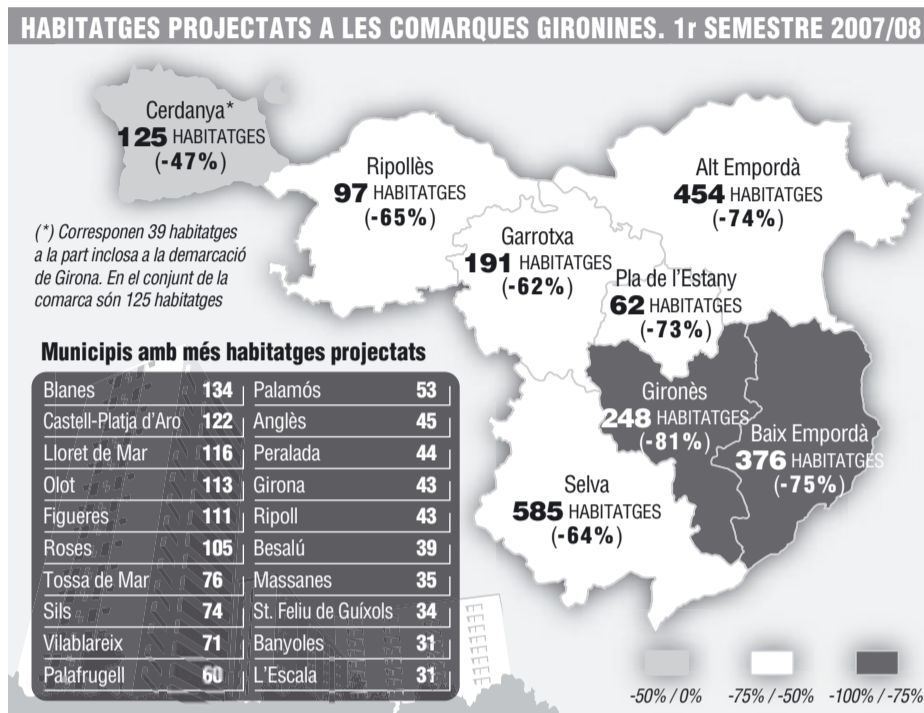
HABITATGES PROJECTATS A LES COMARQUES GIRONINES. 1r SEMESTRE 2007/08

Cerdanya*
125 HABITATGES
(-47%)

Ripollès
97 HABITATGES
(-65%)

Alt Empordà
454 HABITATGES
(-74%)

(*) Corresponen 39 habitatges a la part inclosa a la demarcació de Girona. En el conjunt de la comarca són 125 habitatges

Garrotxa
191 HABITATGES
(-62%)

Pla de l'Estany
62 HABITATGES
(-73%)

Gironès
248 HABITATGES
(-81%)

Baix Empordà
376 HABITATGES
(-75%)

Selva
585 HABITATGES
(-64%)

Municipis amb més habitatges projectats

| | | | |
|---|---|---|---|
| Blanes | 134 | Palamós | 53 |
| Castell-Platja d'Aro | 122 | Anglès | 45 |
| Lloret de Mar | 116 | Peralada | 44 |
| Olot | 113 | Girona | 43 |
| Figueres | 111 | Ripoll | 43 |
| Roses | 105 | Besalú | 39 |
| Tossa de Mar | 76 | Massanes | 35 |
| Sils | 74 | St. Feliu de Guíxols | 34 |
| Vilablareix | 71 | Banyoles | 31 |
| Palafrugell | 60 | L'Escala | 31 |

-50% / 0%
-75% / -50%
-100% / -75%